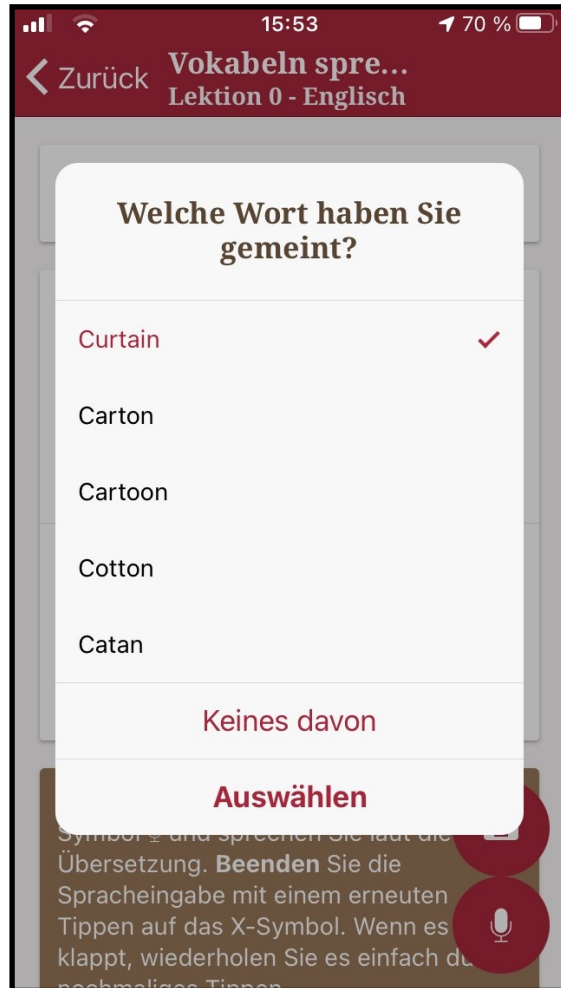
15:53
70 %

Zurück
Vokabeln spre...
Lektion 0 - Englisch

Welche Wort haben Sie gemeint?

Curtain
Carton
Cartoon
Cotton
Catan

Keines davon

Auswählen

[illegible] Symbol und sprechen Sie laut die Übersetzung. **Beenden** Sie die Spracheingabe mit einem erneuten Tippen auf das X-Symbol. Wenn es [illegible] klappt, wiederholen Sie es einfach du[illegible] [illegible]